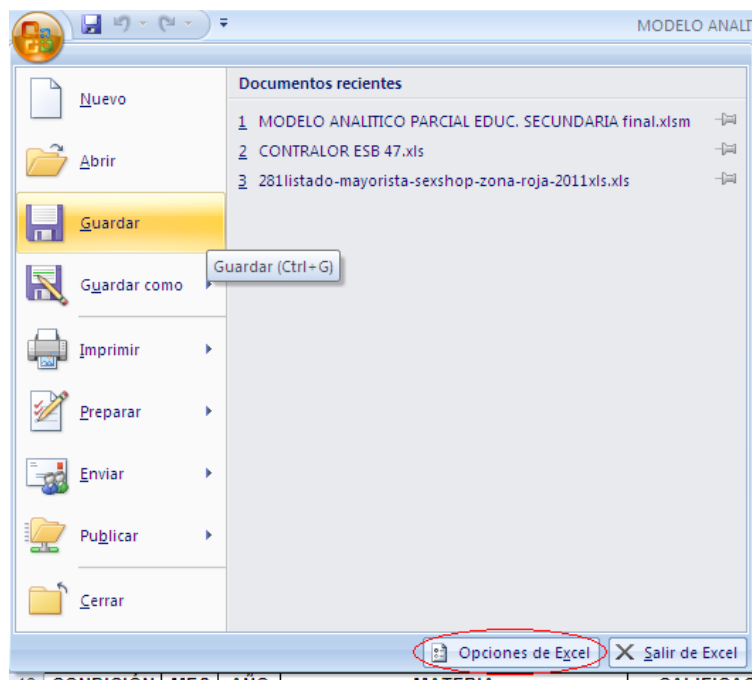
MODELO ANALI

Nuevo

Abrir

Guardar

Guardar como

Imprimir

Preparar

Enviar

Publicar

Cerrar

Documentos recientes

1 MODELO ANALITICO PARCIAL EDUC. SECUNDARIA final.xlsm

2 CONTRALOR ESB 47.xls

3 281listado-mayorista-sexshop-zona-roja-2011xls.xls

Guardar (Ctrl+G)

Opciones de Excel

Salir de Excel